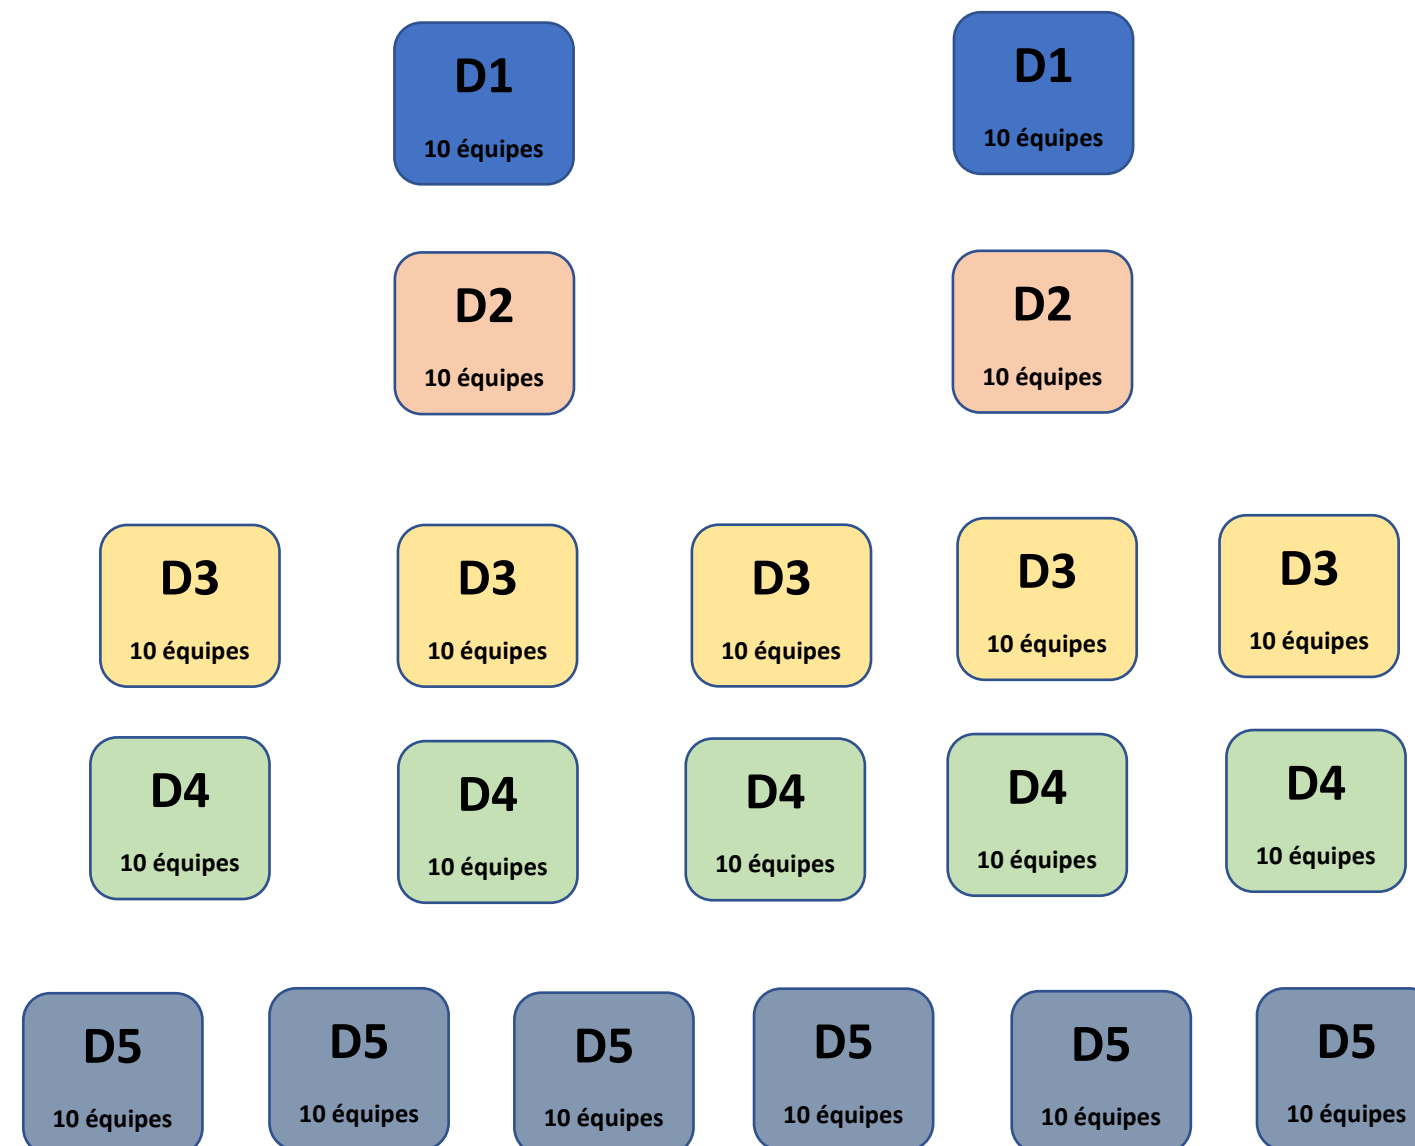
D1
10 équipes

D1
10 équipes

D2
10 équipes

D2
10 équipes

D3
10 équipes

D3
10 équipes

D3
10 équipes

D3
10 équipes

D3
10 équipes

D4
10 équipes

D4
10 équipes

D4
10 équipes

D4
10 équipes

D4
10 équipes

D5
10 équipes

D5
10 équipes

D5
10 équipes

D5
10 équipes

D5
10 équipes

D5
10 équipes